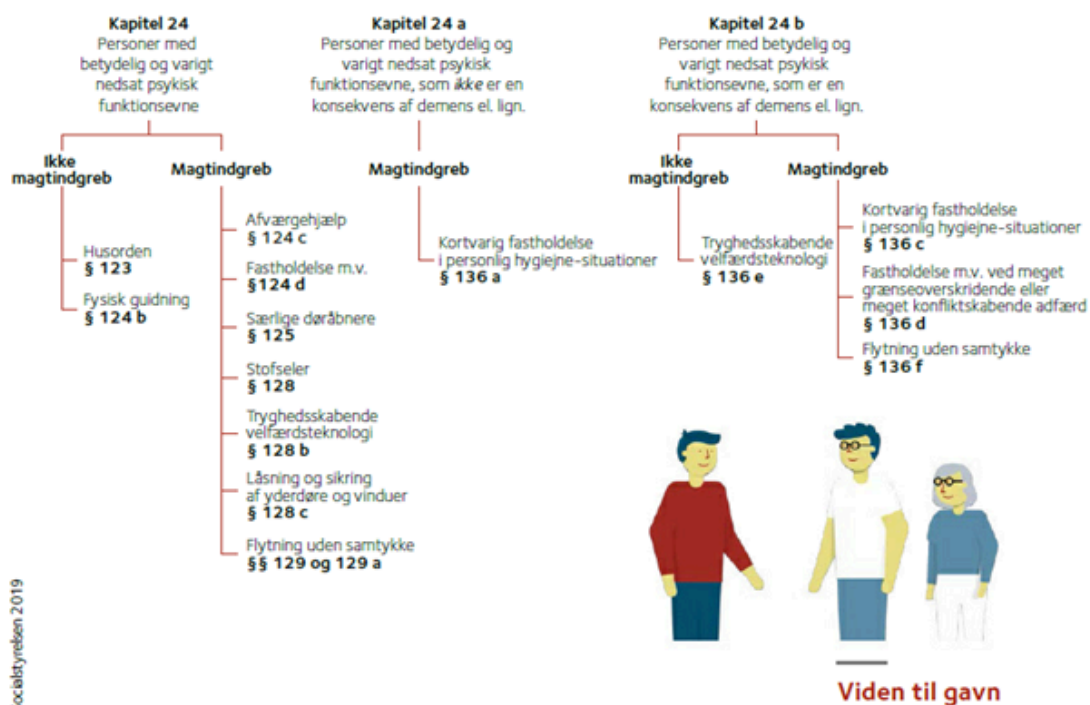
**Kapitel 24**
Personer med betydelig og varigt nedsat psykisk funktionsevne

**Ikke magtindgreb**

Husorden
**§ 123**

Fysisk guidning
**§ 124 b**

**Magtindgreb**

Afværgehjælp
**§ 124 c**

Fastholdelse m.v.
**§124 d**

Særlige døråbnere
**§ 125**

Stofseler
**§ 128**

Tryghedsskabende velfærdsteknologi
**§ 128 b**

Låsning og sikring af yderdøre og vinduer
**§ 128 c**

Flytning uden samtykke
**§§ 129 og 129 a**

**Kapitel 24 a**
Personer med betydelig og varigt nedsat psykisk funktionsevne, som *ikke* er en konsekvens af demens el. lign.

**Magtindgreb**

Kortvarig fastholdelse i personlig hygiejne-situationer
**§ 136 a**

**Kapitel 24 b**
Personer med betydelig og varigt nedsat psykisk funktionsevne, som er en konsekvens af demens el. lign.

**Ikke magtindgreb**

Tryghedsskabende velfærdsteknologi
**§ 136 e**

**Magtindgreb**

Kortvarig fastholdelse i personlig hygiejne-situationer
**§ 136 c**

Fastholdelse m.v. ved meget grænseoverskridende eller meget konfliktskabende adfærd
**§ 136 d**

Flytning uden samtykke
**§ 136 f**

ocialstyrelsen 2019

Viden til gavn